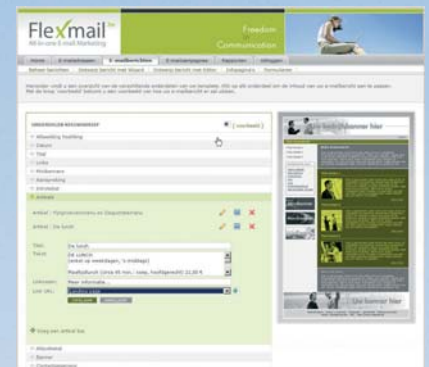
Flexmail
All-in-one E-mail Marketing

Freedom
Communication

Home | E-mailadressen | E-mailberichten | E-mailcampagnes | Rapporten | Afmelden

Bekijk berichten | Ontwerp bericht met Wizard | Ontwerp bericht met Editor | Indagsagrens | Formulieren

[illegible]

ONDERDELEN BERICHTSBERICHT | [ voorbeeld ]

Afbeelding hoofding
Datum
Titel
Links
Middenmenu
Aanbieding
Inleiding
Artikels

Artikel : Fotopresentatie en Diepzeebrieven

Artikel : De lunch

Titel: De lunch
Tekst: DE LUNCH (enkel op weekdagen, 's middags) Plaatsdienst (circa 45 min.: soep, hoofdgerecht) 11,50 €
Linknaam: Meer informatie...
Link URL: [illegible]

Voeg een artikel toe

Afsluiter
Banner
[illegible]

Uw banner hier
Uw banner hier